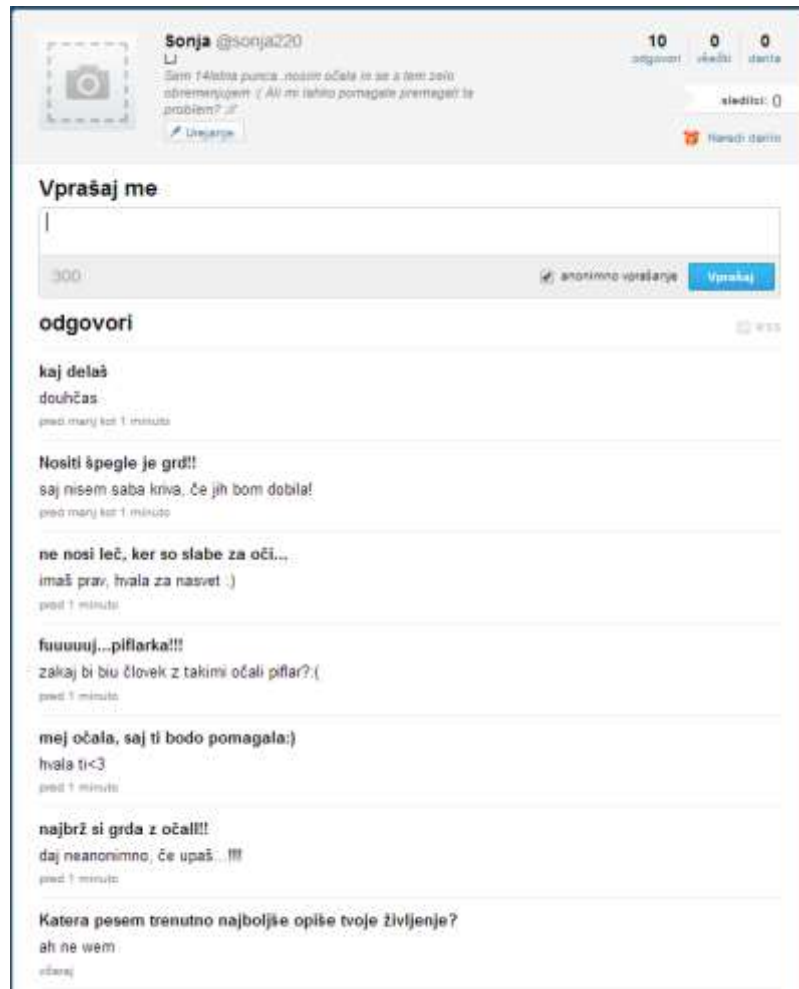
Sonja @sonja220
Sem 14letna punca..nosim očala in se s tem zelo obremenjujem :( Ali mi lahko pomagate premagati ta problem? ://
Urejanje

10 odgovori
0 všečki
0 darila

sledilci: 0

Naredi darilo

Vprašaj me

300
anonimno vprašanje
Vprašaj

odgovori
RSS

kaj delaš
douhčas
pred manj kot 1 minuto

Nositi špegle je grd!!
saj nisem saba kriva, če jih bom dobila!
pred manj kot 1 minuto

ne nosi leč, ker so slabe za oči...
imaš prav, hvala za nasvet :)
pred 1 minuto

fuuuuuj...piflarka!!!
zakaj bi biu človek z takimi očali piflar?:(
pred 1 minuto

mej očala, saj ti bodo pomagala:)
hvala ti<3
pred 1 minuto

najbrž si grda z očali!!
daj neanonimno, če upaš...!!!!
pred 1 minuto

Katera pesem trenutno najbolje opiše tvoje življenje?
ah ne wem
včeraj